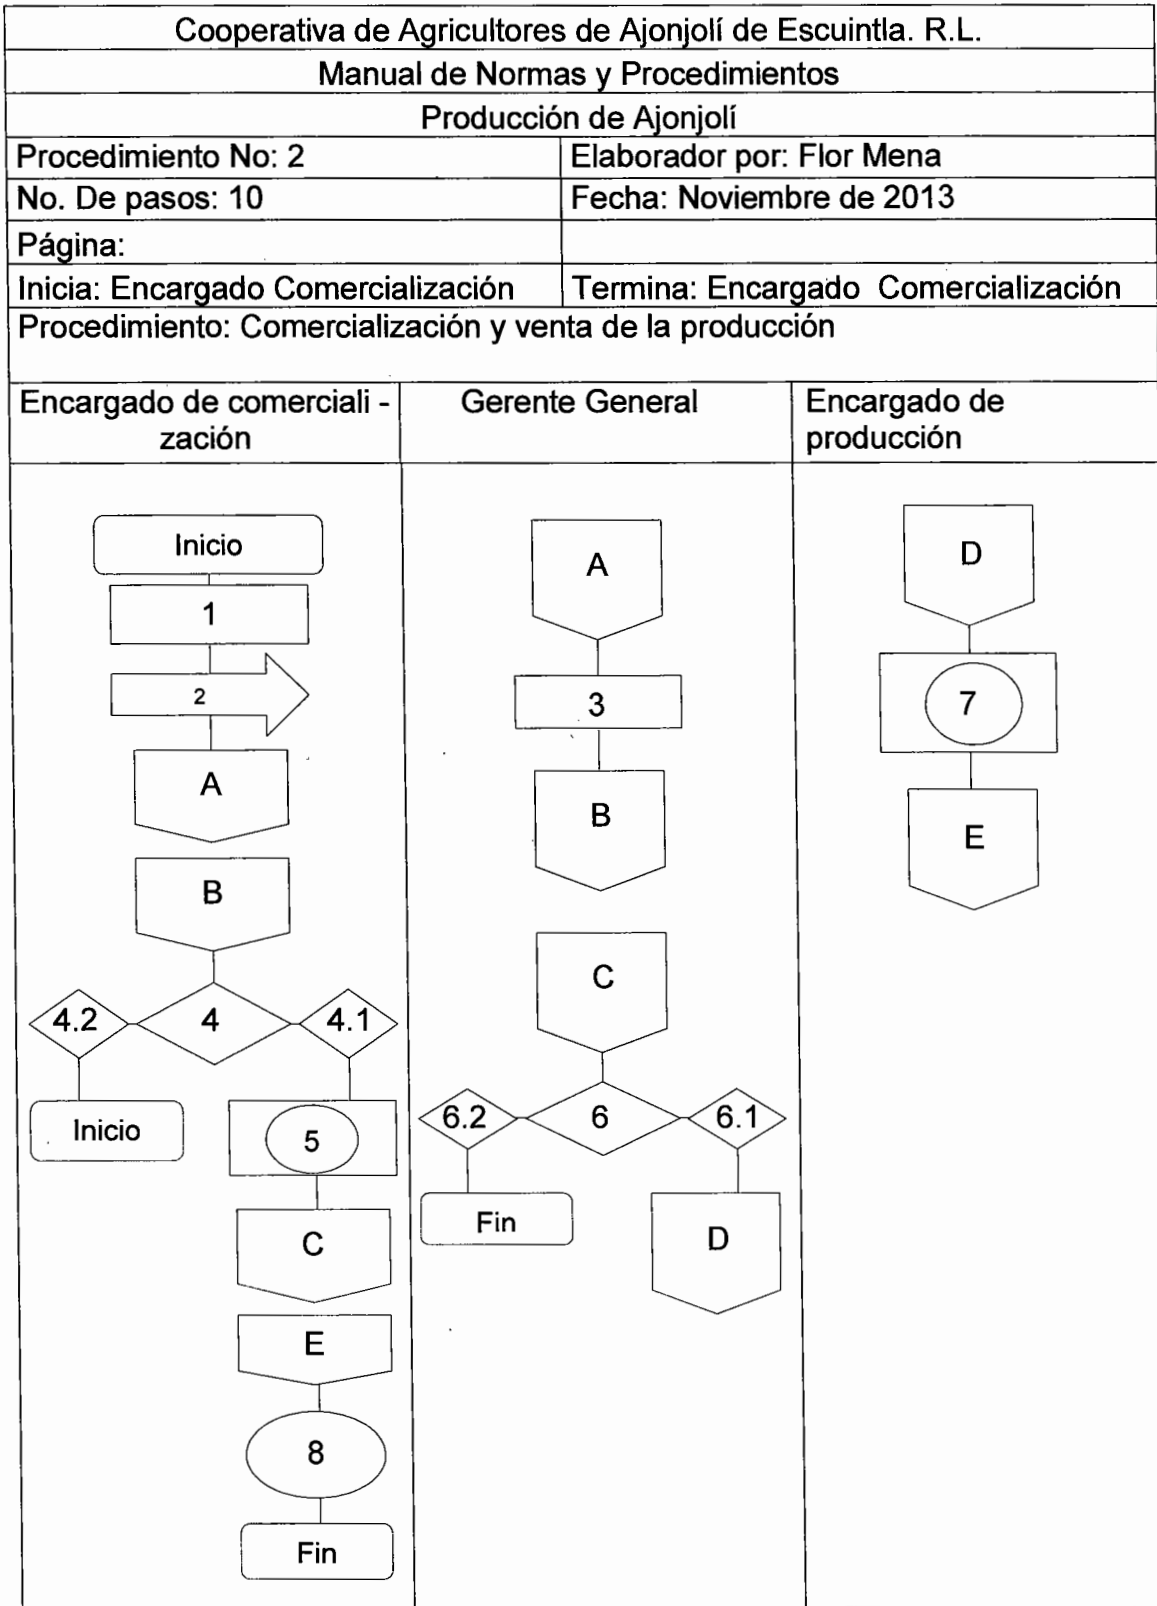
Cooperativa de Agricultores de Ajonjolí de Escuintla. R.L.

Manual de Normas y Procedimientos

Producción de Ajonjolí

| Procedimiento No: 2 | Elaborador por: Flor Mena |
|---|---|
| No. De pasos: 10 | Fecha: Noviembre de 2013 |
| Página: | |
| Inicia: Encargado Comercialización | Termina: Encargado Comercialización |

Procedimiento: Comercialización y venta de la producción

| Encargado de comerciali - zación | Gerente General | Encargado de producción |
|---|---|---|

Inicio
1
2
A
B
4.2
4
4.1
Inicio
5
C
E
8
Fin

A
3
B
C
6.2
6
6.1
Fin
D

D
7
E